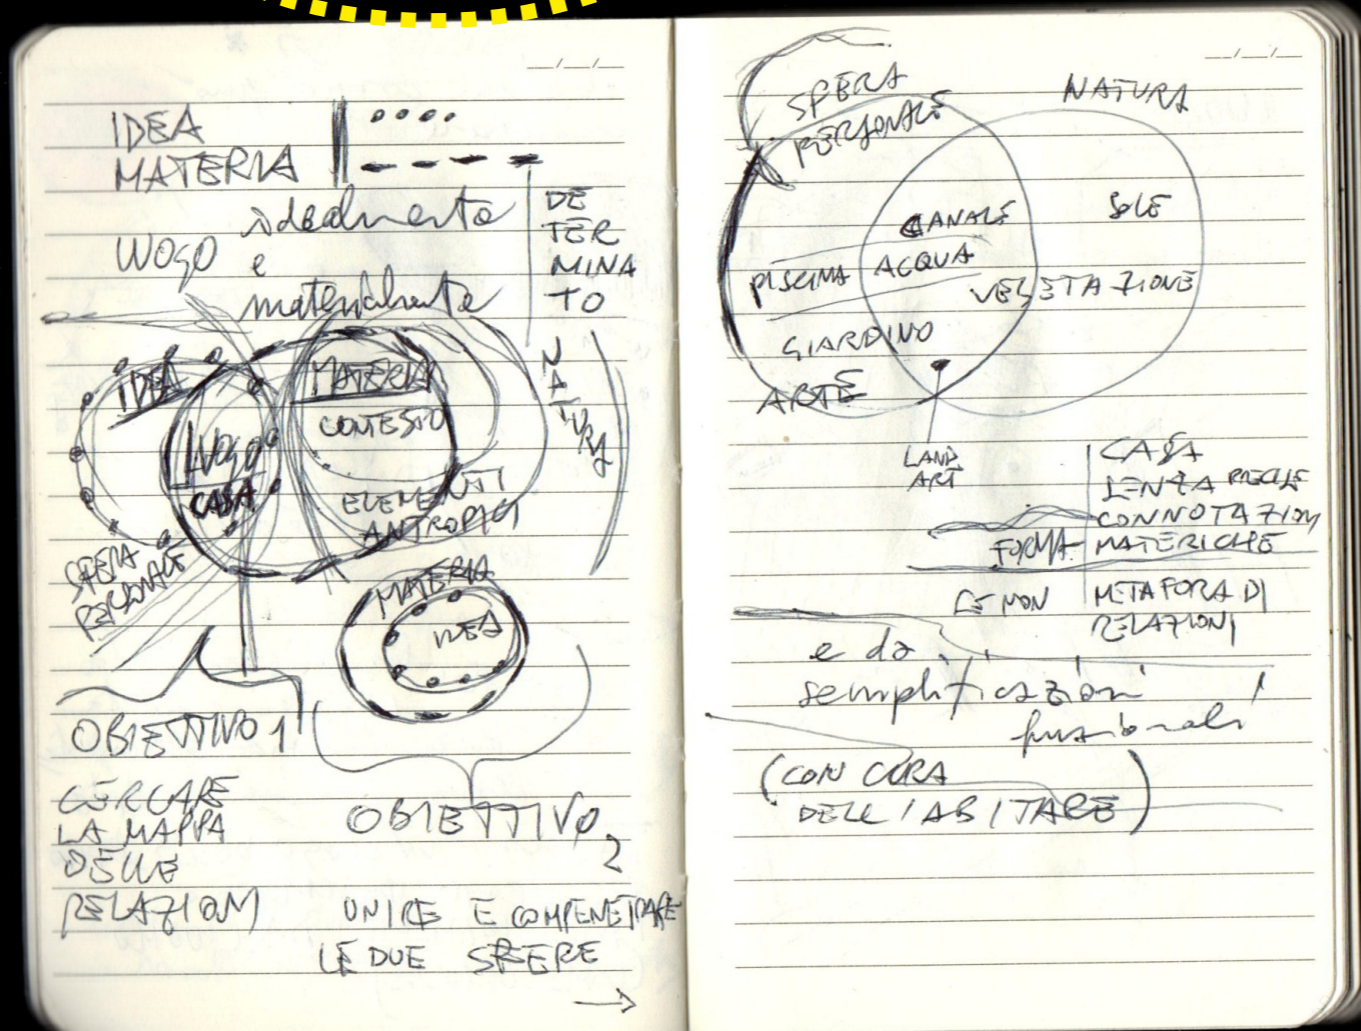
__/__/__

IDEA
MATERIA

LUOGO idealmente e materialmente

DE TER MINA TO

IDEA
MATERIA
LUOGO
CASA
CONTESTO
ELEMENTI ANTROPICI
NATURA
SFERA PERSONALE
MATERIA
IDEA

OBIETTIVO 1
CERCARE LA MAPPA DELLE RELAZIONI

OBIETTIVO 2
UNIRE E COMPENETRARE LE DUE SFERE

__/__/__

SFERA PERSONALE
NATURA
CANALE
SOLE
PISCINA
ACQUA
VEGETAZIONE
GIARDINO
ARTE
LAND ART

CASA SENZA PRECISE CONNOTAZIONI MATERICHE
FORMA
ES. MON
METAFORA DI RELAZIONI

e da semplificazioni funzionali
(CON CURA DELL'ABITARE)